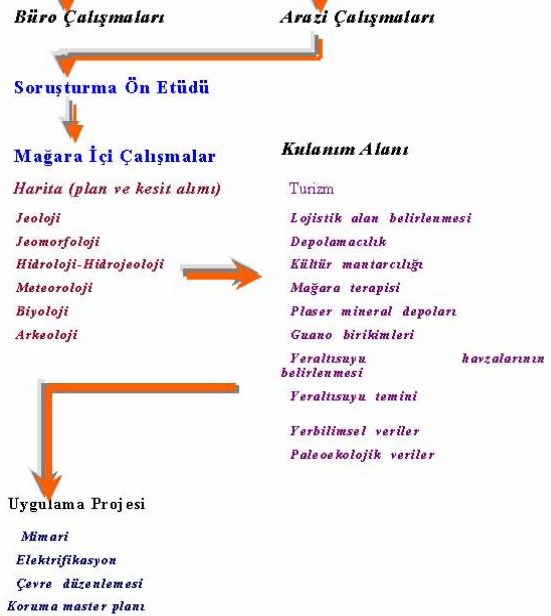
Büro Çalışmaları

Arazi Çalışmaları

Soruşturma Ön Etüdü

Mağara İçi Çalışmalar

Harita (plan ve kesit alımı)

Jeoloji

Jeomorfoloji

Hidroloji-Hidrojeoloji

Meteoroloji

Biyoloji

Arkeoloji

Kulanım Alanı

Turizm

Lojistik alan belirlenmesi

Depolamacılık

Kültür mantarcılığı

Mağara terapisi

Plaser mineral depoları

Guano birikimleri

Yeraltısuyu havzalarının belirlenmesi

Yeraltısuyu temini

Yerbilimsel veriler

Paleoekolojik veriler

Uygulama Projesi

Mimari

Elektrifikasyon

Çevre düzenlemesi

Koruma master planı